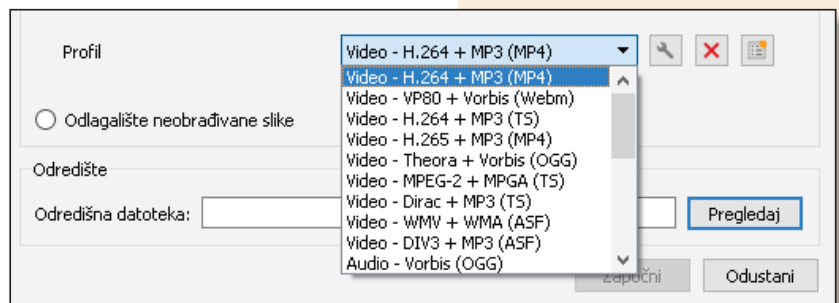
Profil

Video - H.264 + MP3 (MP4)

Video - H.264 + MP3 (MP4)
Video - VP80 + Vorbis (Webm)
Video - H.264 + MP3 (TS)
Video - H.265 + MP3 (MP4)
Video - Theora + Vorbis (OGG)
Video - MPEG-2 + MPGA (TS)
Video - Dirac + MP3 (TS)
Video - WMV + WMA (ASF)
Video - DIV3 + MP3 (ASF)
Audio - Vorbis (OGG)

Odlagalište neobrađivane slike

Odredište

Odredišna datoteka:

Pregledaj

Započni

Odustani